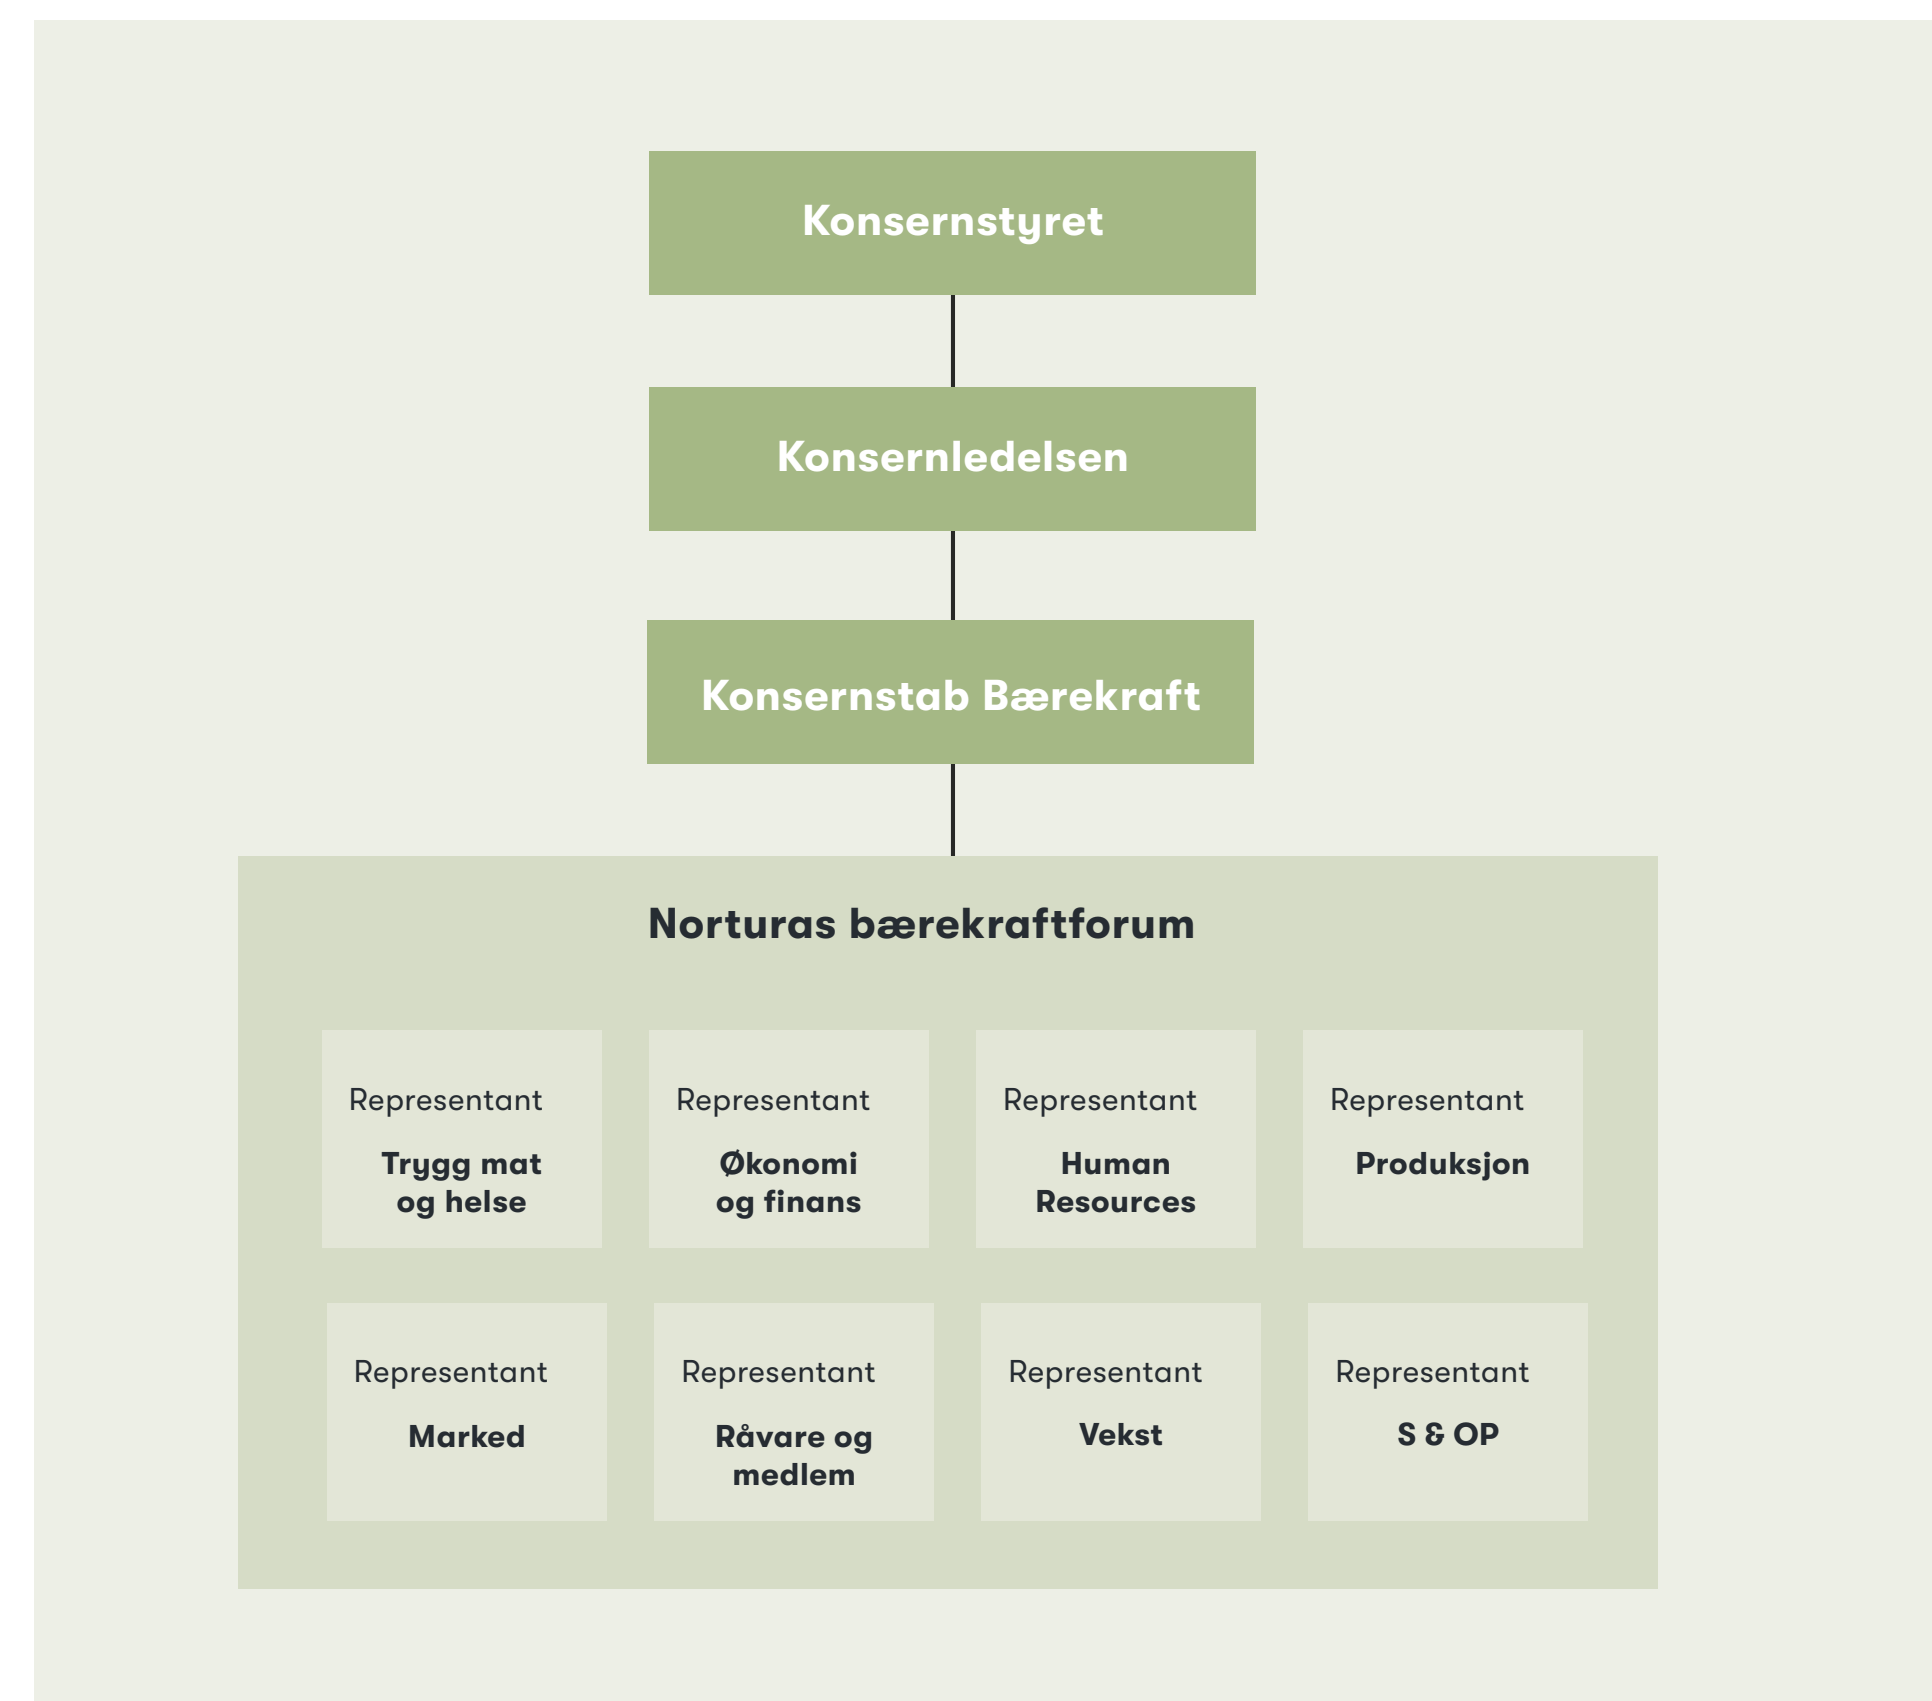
Konsernstyret

Konsernledelsen

Konsernstab Bærekraft

Norturas bærekraftforum

Representant
Trygg mat og helse

Representant
Økonomi og finans

Representant
Human Resources

Representant
Produksjon

Representant
Marked

Representant
Råvare og medlem

Representant
Vekst

Representant
S & OP